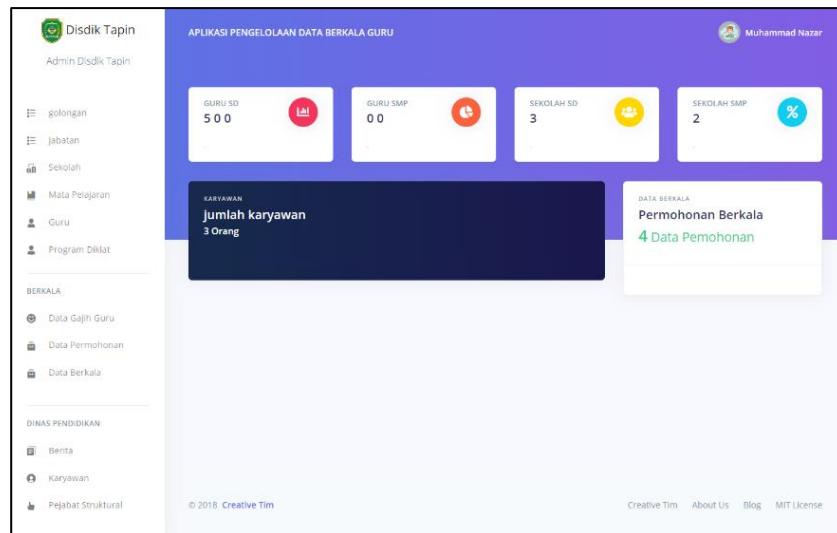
Disdik Tapin

Admin Disdik Tapin

golongan

Jabatan

Sekolah

Mata Pelajaran

Guru

Program Diklat

BERKALA

Data Gajih Guru

Data Permohonan

Data Berkala

DINAS PENDIDIKAN

Berita

Karyawan

Pejabat Struktural

APLIKASI PENGELOLAAN DATA BERKALA GURU

Muhammad Nazar

GURU SD
500

GURU SMP
00

SEKOLAH SD
3

SEKOLAH SMP
2

KARYAWAN
jumlah karyawan
3 Orang

DATA BERKALA
Permohonan Berkala
4 Data Pemohonan

© 2018 Creative Tim

Creative Tim About Us Blog MIT License